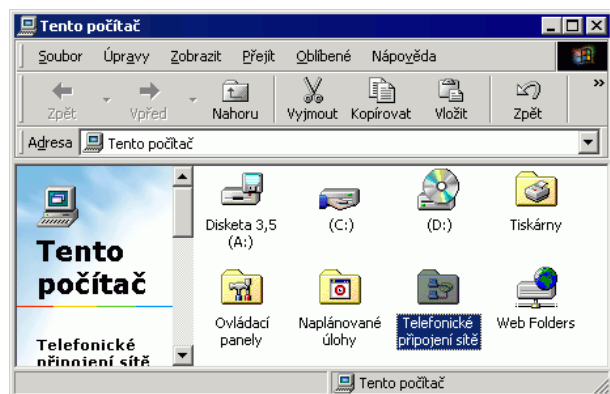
Tento počítač

Soubor Úpravy Zobrazit Přejít Oblíbené Nápověda

Zpět Vpřed Nahoru Vyjmout Kopírovat Vložit Zpět

Adresa Tento počítač

Tento počítač

Telefonické připojení sítě

Disketa 3,5 (A:)

(C:)

(D:)

Tiskárny

Ovládací panely

Naplánované úlohy

Telefonické připojení sítě

Web Folders

Tento počítač